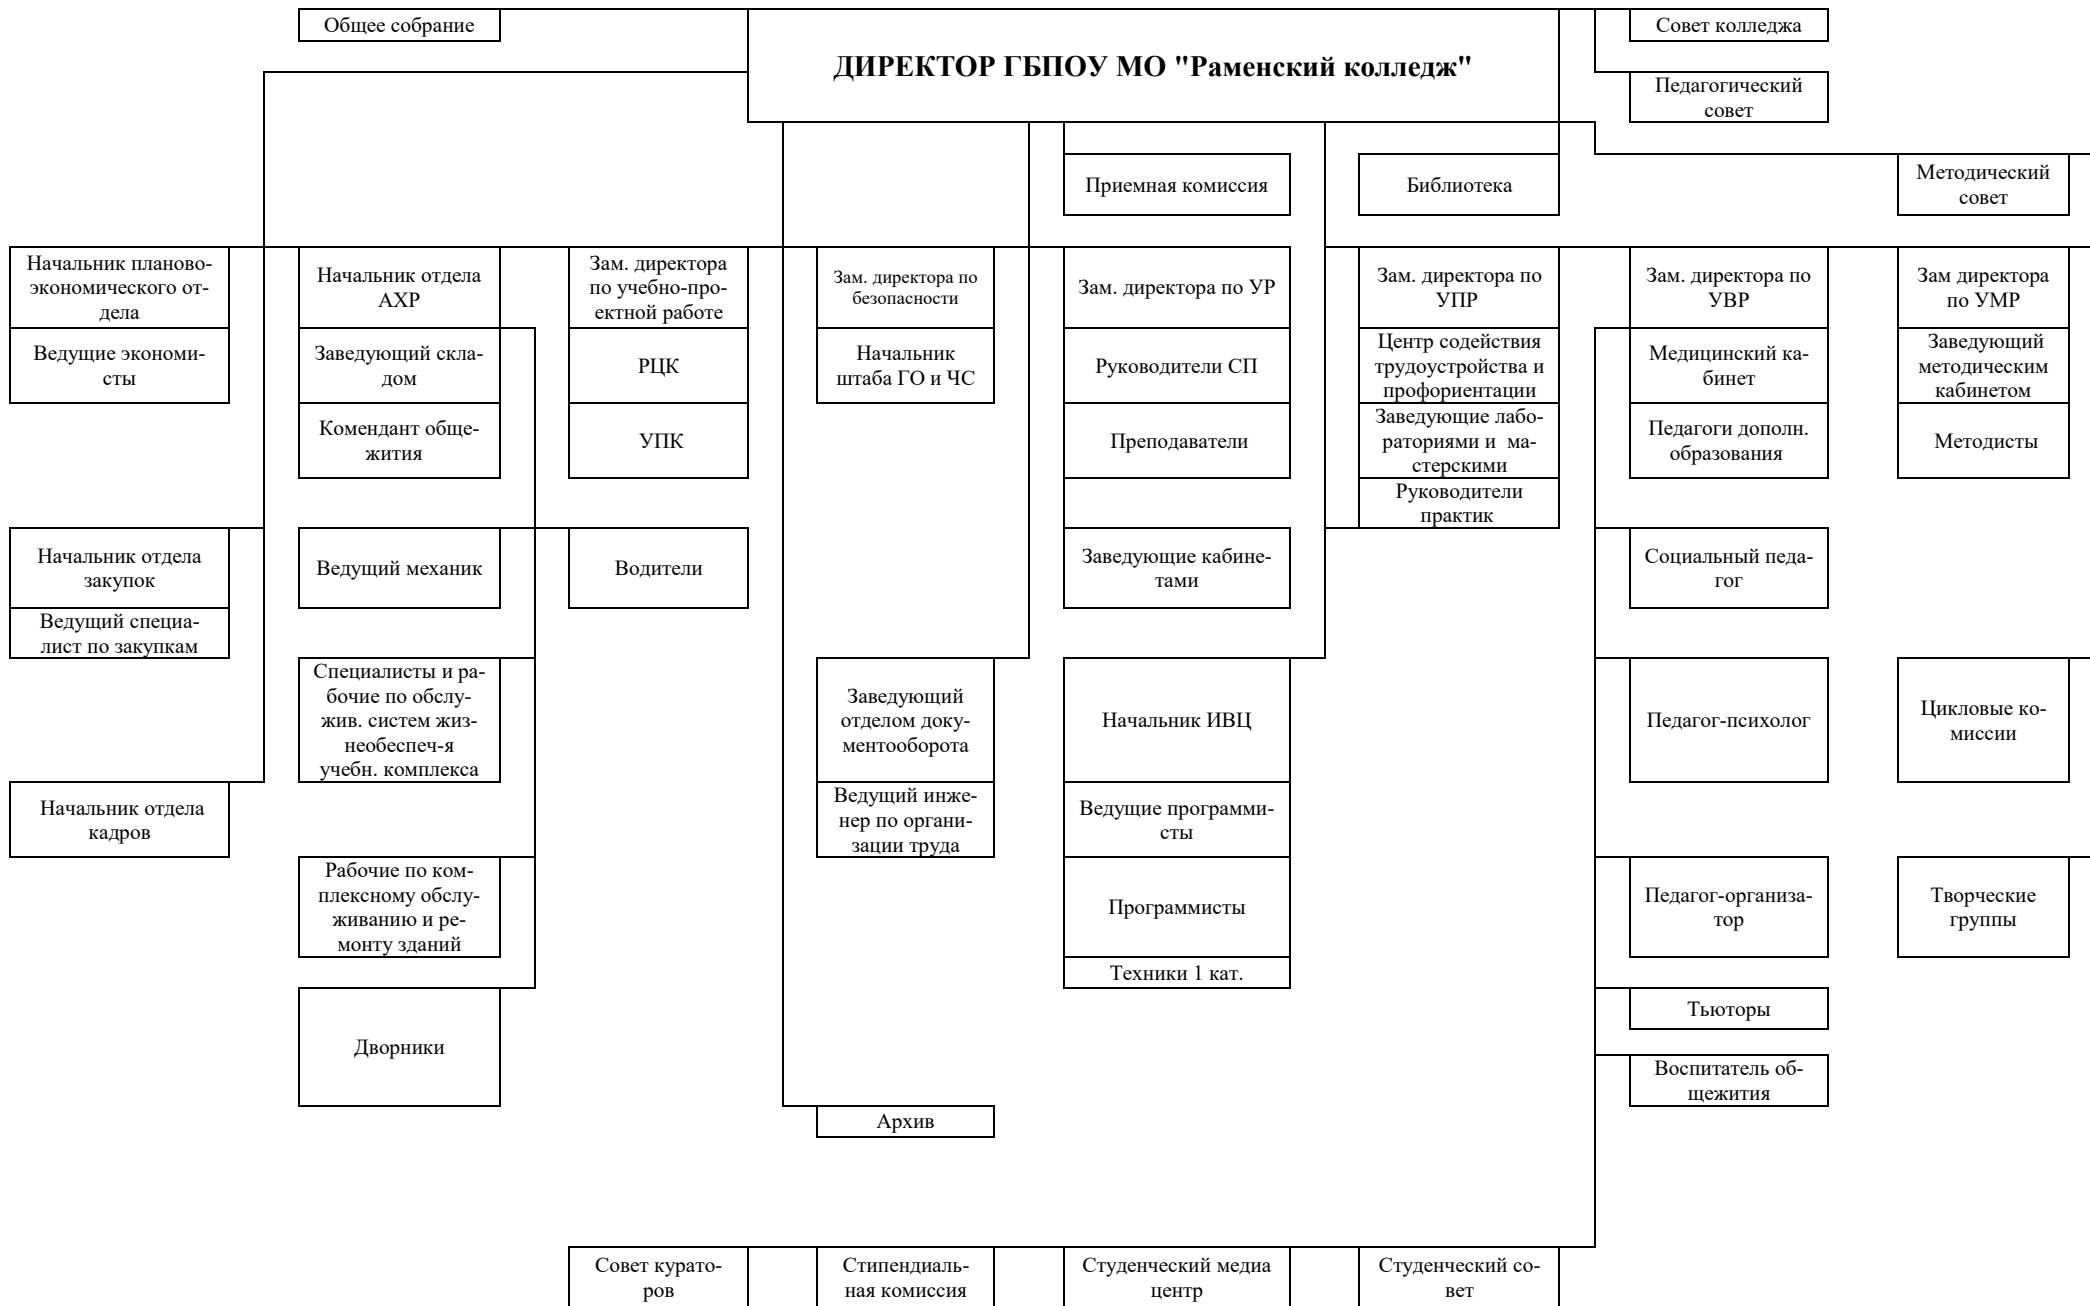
Общее собрание

ДИРЕКТОР ГБПОУ МО "Раменский колледж"

Совет колледжа

Педагогический совет

Приемная комиссия

Библиотека

Методический совет

Начальник планово-экономического отдела

Ведущие экономисты

Начальник отдела АХР

Заведующий складом

Комендант общежития

Зам. директора по учебно-проектной работе

РЦК

УПК

Зам. директора по безопасности

Начальник штаба ГО и ЧС

Зам. директора по УР

Руководители СП

Преподаватели

Зам. директора по УПР

Центр содействия трудоустройства и профориентации

Заведующие лабораториями и мастерскими

Руководители практик

Зам. директора по УВР

Медицинский кабинет

Педагоги дополн. образования

Зам директора по УМР

Заведующий методическим кабинетом

Методисты

Начальник отдела закупок

Ведущий специалист по закупкам

Ведущий механик

Водители

Заведующие кабинетами

Социальный педагог

Специалисты и рабочие по обслужив. систем жизнеобеспеч-я учебн. комплекса

Заведующий отделом документооборота

Начальник ИВЦ

Педагог-психолог

Цикловые комиссии

Начальник отдела кадров

Ведущий инженер по организации труда

Ведущие программисты

Рабочие по комплексному обслуживанию и ремонту зданий

Программисты

Педагог-организатор

Творческие группы

Техники 1 кат.

Тьюторы

Дворники

Воспитатель общежития

Архив

Совет кураторов

Стипендиальная комиссия

Студенческий медиа центр

Студенческий совет